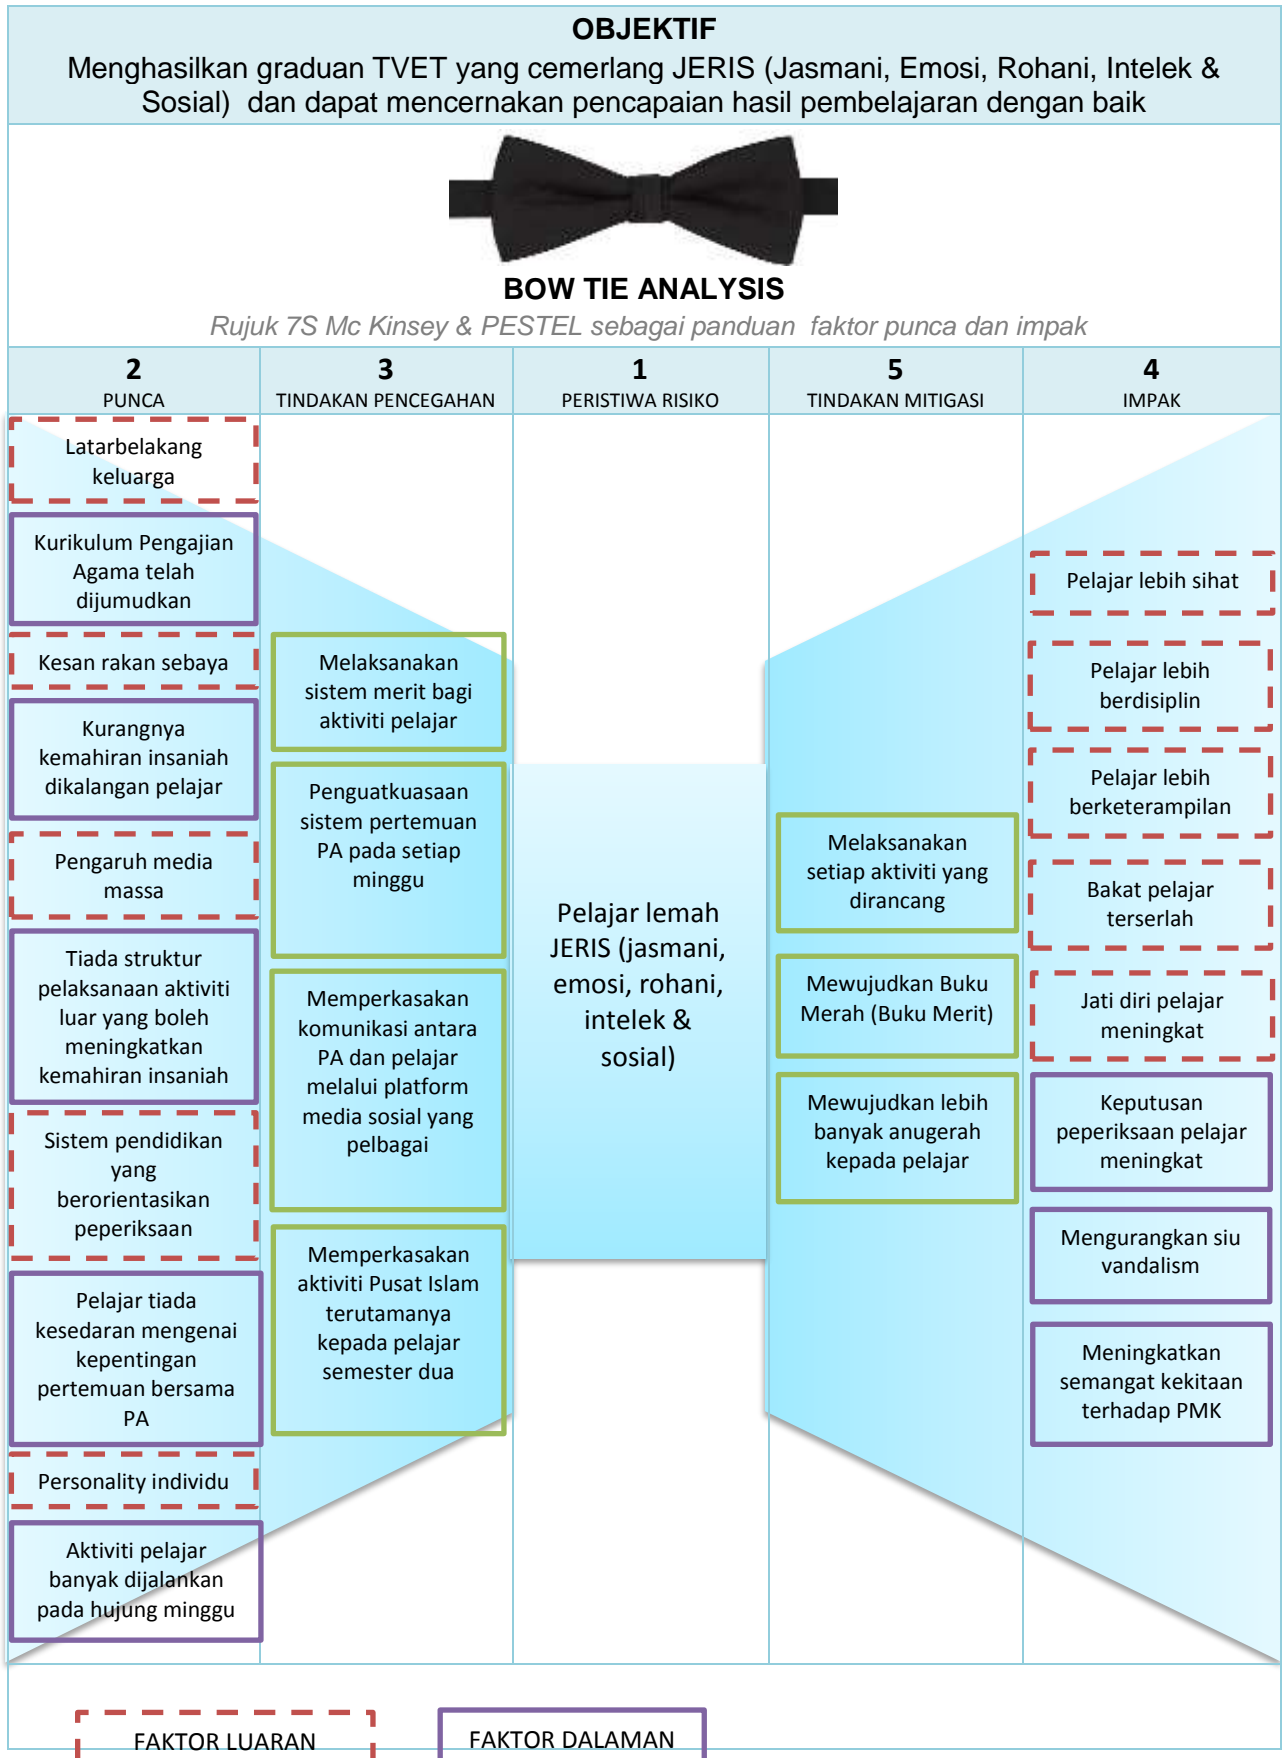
OBJEKTIF
Menghasilkan graduan TVET yang cemerlang JERIS (Jasmani, Emosi, Rohani, Intelek & Sosial) dan dapat mencernakan pencapaian hasil pembelajaran dengan baik

BOW TIE ANALYSIS
Rujuk 7S Mc Kinsey & PESTEL sebagai panduan faktor punca dan impak

| 2 PUNCA | 3 TINDAKAN PENCEGAHAN | 1 PERISTIWA RISIKO | 5 TINDAKAN MITIGASI | 4 IMPAK |
|---|---|---|---|---|

Latarbelakang keluarga

Kurikulum Pengajian Agama telah dijumudkan

Kesan rakan sebaya

Kurangnya kemahiran insaniah dikalangan pelajar

Pengaruh media massa

Tiada struktur pelaksanaan aktiviti luar yang boleh meningkatkan kemahiran insaniah

Sistem pendidikan yang berorientasikan peperiksaan

Pelajar tiada kesedaran mengenai kepentingan pertemuan bersama PA

Personality individu

Aktiviti pelajar banyak dijalankan pada hujung minggu

Melaksanakan sistem merit bagi aktiviti pelajar

Penguatkuasaan sistem pertemuan PA pada setiap minggu

Memperkasakan komunikasi antara PA dan pelajar melalui platform media sosial yang pelbagai

Memperkasakan aktiviti Pusat Islam terutamanya kepada pelajar semester dua

Pelajar lemah JERIS (jasmani, emosi, rohani, intelek & sosial)

Melaksanakan setiap aktiviti yang dirancang

Mewujudkan Buku Merah (Buku Merit)

Mewujudkan lebih banyak anugerah kepada pelajar

Pelajar lebih sihat

Pelajar lebih berdisiplin

Pelajar lebih berketerampilan

Bakat pelajar terserlah

Jati diri pelajar meningkat

Keputusan peperiksaan pelajar meningkat

Mengurangkan siu vandalism

Meningkatkan semangat kekitaan terhadap PMK

FAKTOR LUARAN
FAKTOR DALAMAN